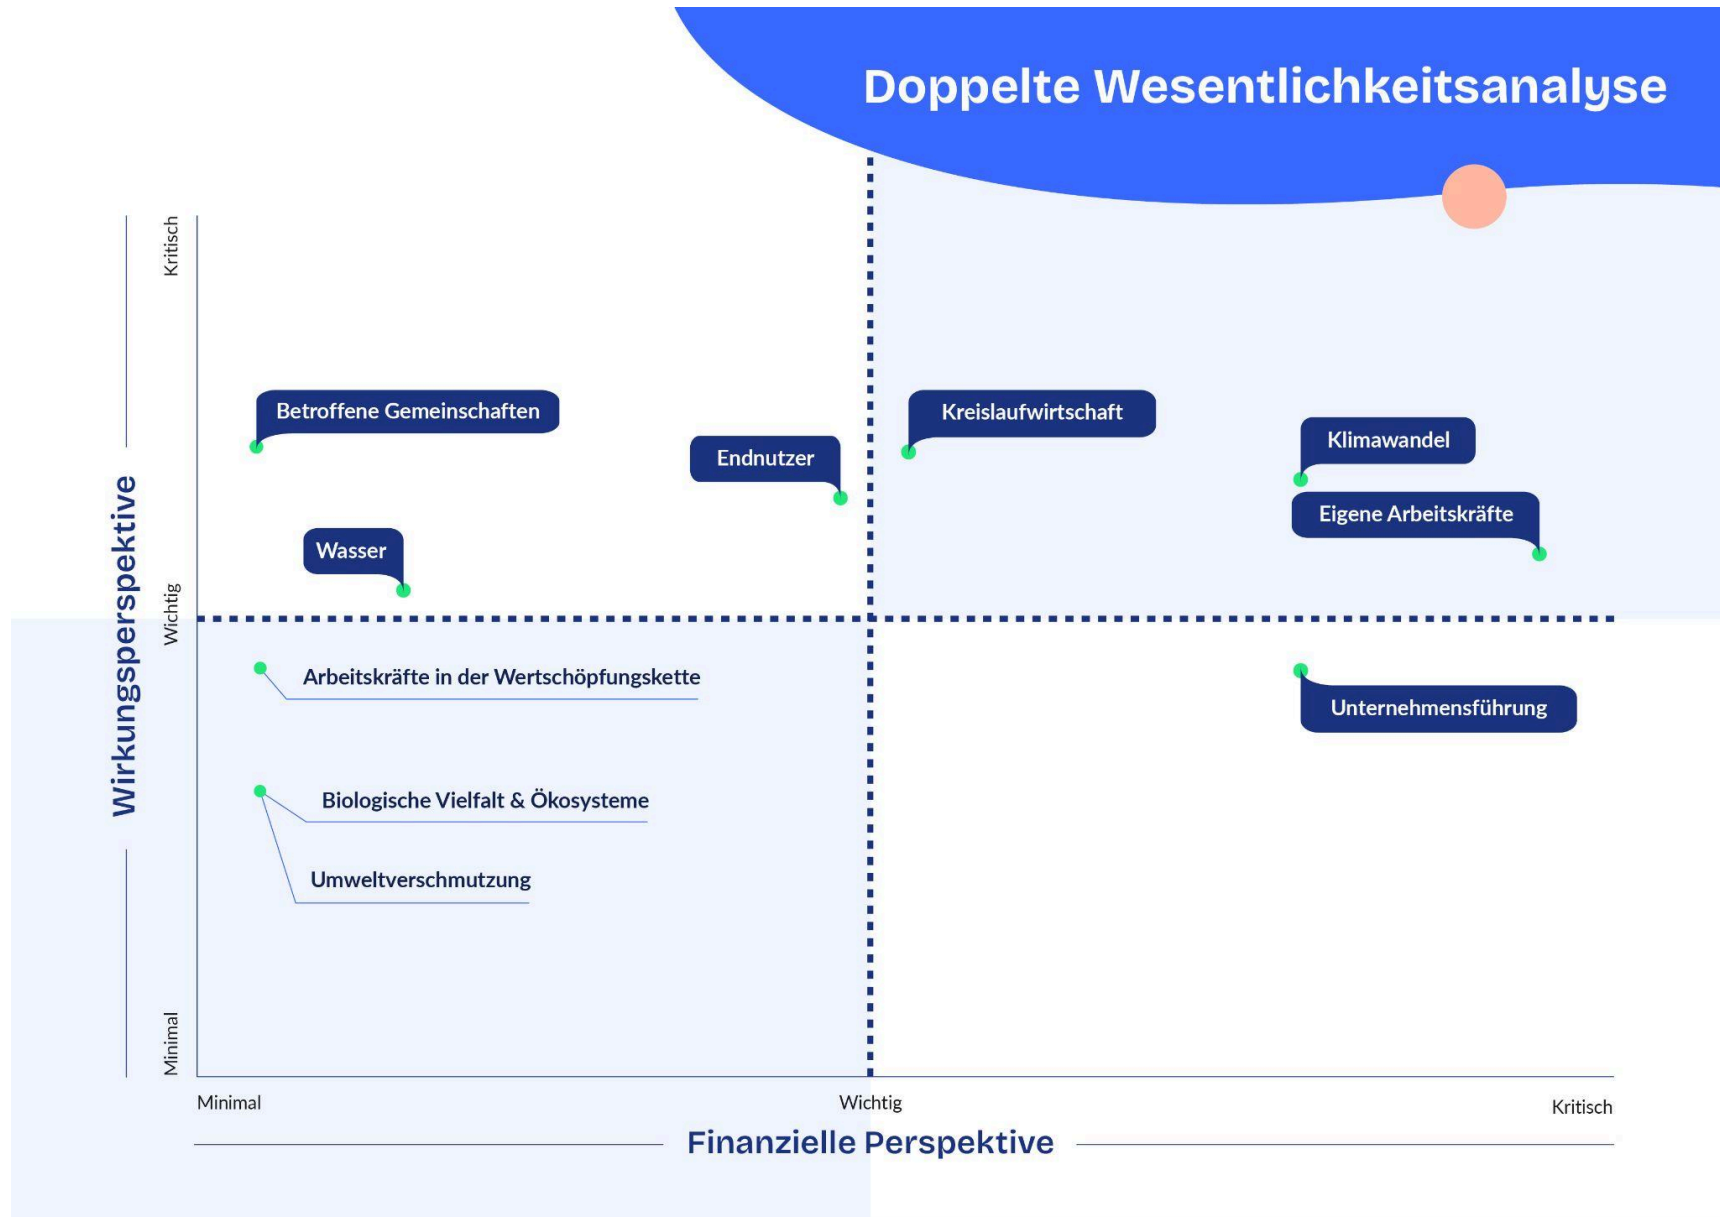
Doppelte Wesentlichkeitsanalyse

Wirkungsperspektive

Kritisch

Wichtig

Minimal

Betroffene Gemeinschaften

Endnutzer

Kreislaufwirtschaft

Klimawandel

Eigene Arbeitskräfte

Wasser

Arbeitskräfte in der Wertschöpfungskette

Unternehmensführung

Biologische Vielfalt & Ökosysteme

Umweltverschmutzung

Minimal

Wichtig

Kritisch

Finanzielle Perspektive